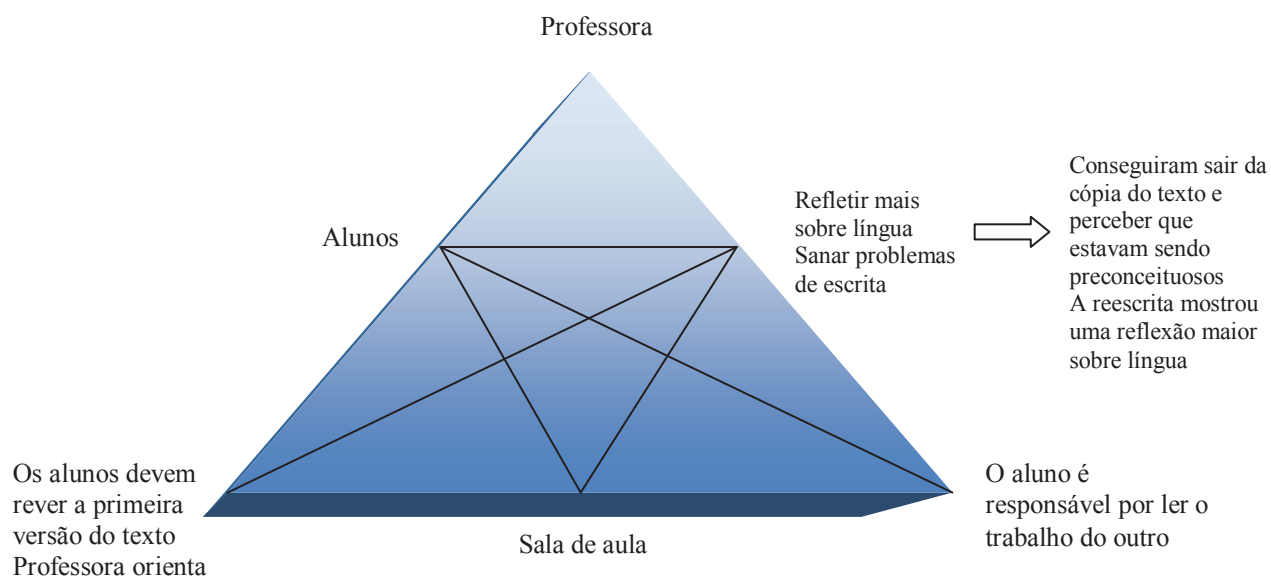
Professora

Alunos

Refletir mais sobre língua
Sanar problemas de escrita

Conseguiram sair da cópia do texto e perceber que estavam sendo preconceituosos
A reescrita mostrou uma reflexão maior sobre língua

Os alunos devem rever a primeira versão do texto
Professora orienta

Sala de aula

O aluno é responsável por ler o trabalho do outro